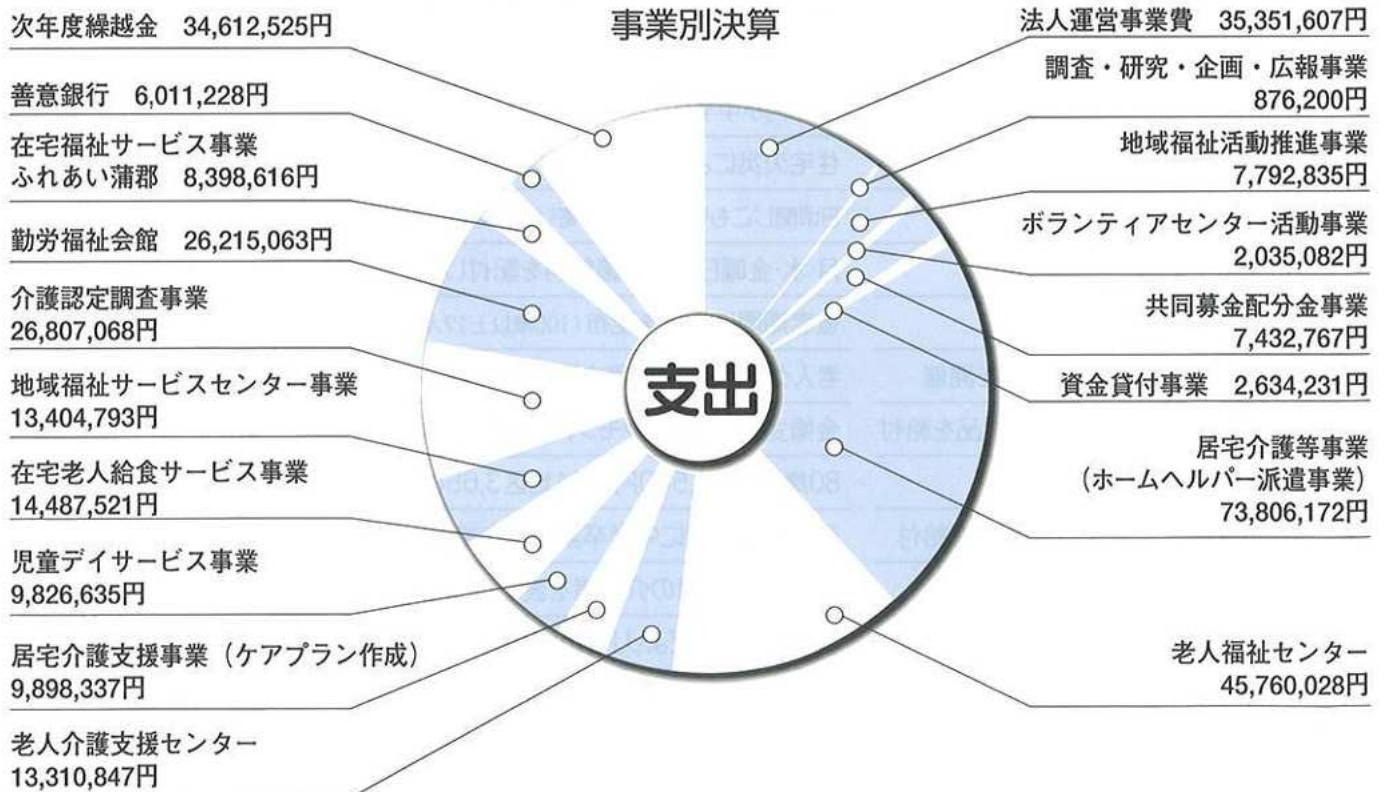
事業別決算

次年度繰越金　34,612,525円

善意銀行　6,011,228円

在宅福祉サービス事業
ふれあい蒲郡　8,398,616円

勤労福祉会館　26,215,063円

介護認定調査事業
26,807,068円

地域福祉サービスセンター事業
13,404,793円

在宅老人給食サービス事業
14,487,521円

児童デイサービス事業
9,826,635円

居宅介護支援事業（ケアプラン作成）
9,898,337円

老人介護支援センター
13,310,847円

法人運営事業費　35,351,607円

調査・研究・企画・広報事業
876,200円

地域福祉活動推進事業
7,792,835円

ボランティアセンター活動事業
2,035,082円

共同募金配分金事業
7,432,767円

資金貸付事業　2,634,231円

居宅介護等事業
（ホームヘルパー派遣事業）
73,806,172円

老人福祉センター
45,760,028円

支出